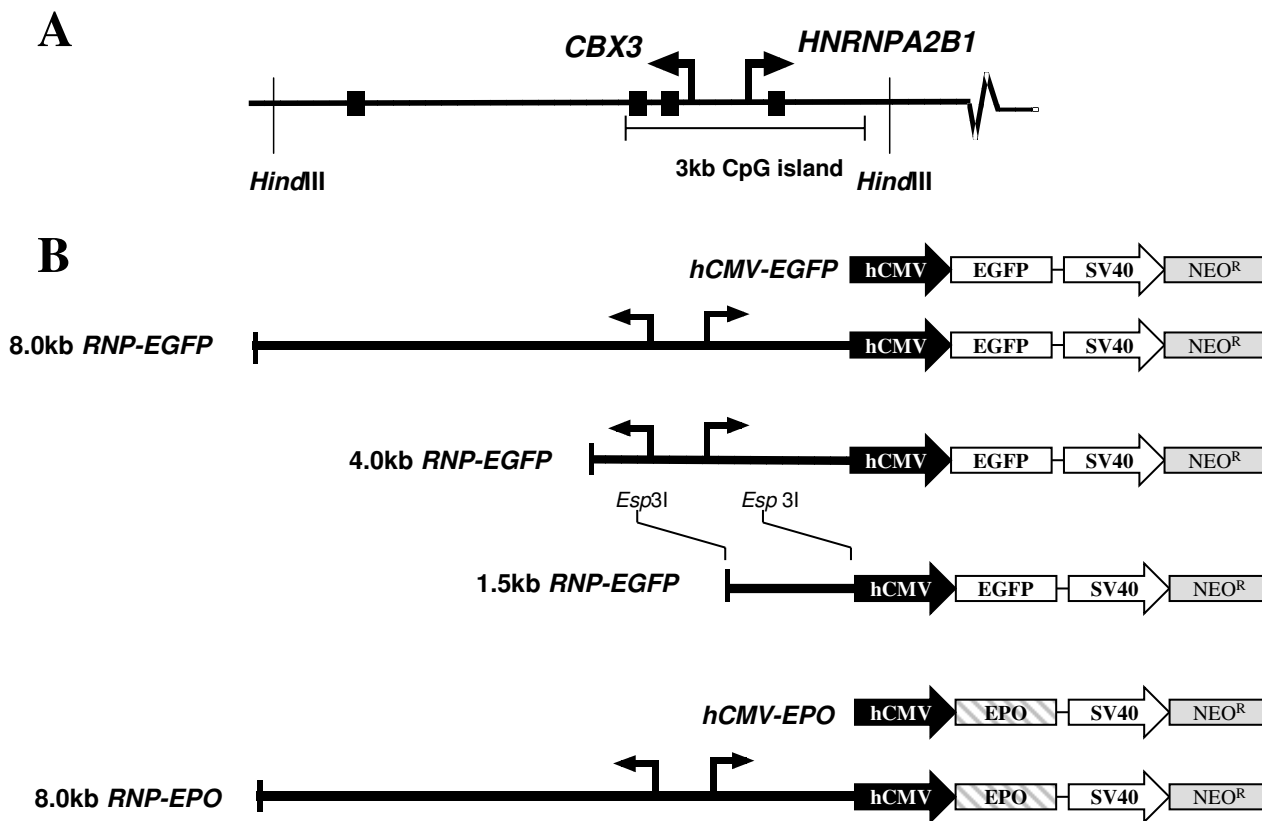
A

CBX3

HNRNPA2B1

HindIII

3kb CpG island

HindIII

B

hCMV-EGFP hCMV EGFP SV40 NEO$^R$

8.0kb RNP-EGFP hCMV EGFP SV40 NEO$^R$

4.0kb RNP-EGFP hCMV EGFP SV40 NEO$^R$

Esp3I

Esp 3I

1.5kb RNP-EGFP hCMV EGFP SV40 NEO$^R$

hCMV-EPO hCMV EPO SV40 NEO$^R$

8.0kb RNP-EPO hCMV EPO SV40 NEO$^R$